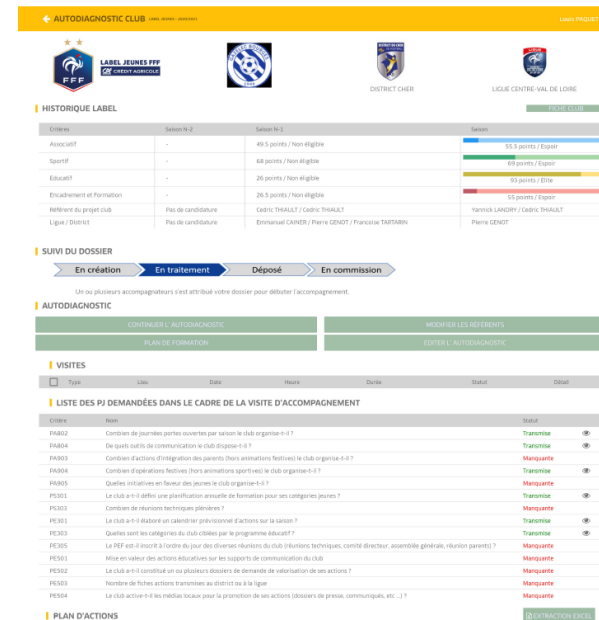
AUTODIAGNOSTIC CLUB LABEL JEUNES - 2020/2021

Louis PAQUET

LABEL JEUNES FFF
CRÉDIT AGRICOLE

FFF

DISTRICT CHER

LIGUE CENTRE-VAL DE LOIRE

HISTORIQUE LABEL

FICHE CLUB

| Critères | Saison N-2 | Saison N-1 | Saison |
|---|---|---|---|
| Associatif | - | 49.5 points / Non éligible | 55.5 points / Espoir |
| Sportif | - | 68 points / Non éligible | 69 points / Espoir |
| Educatif | - | 26 points / Non éligible | 93 points / Elite |
| Encadrement et Formation | - | 26.5 points / Non éligible | 55 points / Espoir |
| Référent du projet club | Pas de candidature | Cedric THIAULT / Cedric THIAULT | Yannick LANDRY / Cedric THIAULT |
| Ligue / District | Pas de candidature | Emmanuel CAINER / Pierre GENOT / Francoise TARTARIN | Pierre GENOT |

SUIVI DU DOSSIER

En création | En traitement | Déposé | En commission

Un ou plusieurs accompagnateurs s'est attribué votre dossier pour débuter l'accompagnement.

AUTODIAGNOSTIC

CONTINUER L'AUTODIAGNOSTIC
MODIFIER LES REFERENTS
PLAN DE FORMATION
EDITER L'AUTODIAGNOSTIC

VISITES

| Type | Lieu | Date | Heure | Durée | Statut | Détail |
|---|---|---|---|---|---|---|

LISTE DES PJ DEMANDÉES DANS LE CADRE DE LA VISITE D'ACCOMPAGNEMENT

| Critère | Nom | Statut |
|---|---|---|
| PA802 | Combien de journées portes ouvertes par saison le club organise-t-il ? | Transmise |
| PA804 | De quels outils de communication le club dispose-t-il ? | Transmise |
| PA903 | Combien d'actions d'intégration des parents (hors animations festives) le club organise-t-il ? | Manquante |
| PA904 | Combien d'opérations festives (hors animations sportives) le club organise-t-il ? | Transmise |
| PA905 | Quelles initiatives en faveur des jeunes le club organise-t-il ? | Manquante |
| PS301 | Le club a-t-il défini une planification annuelle de formation pour ses catégories jeunes ? | Transmise |
| PS303 | Combien de réunions techniques plénières ? | Manquante |
| PE301 | Le club a-t-il élaboré un calendrier prévisionnel d'actions sur la saison ? | Transmise |
| PE303 | Quelles sont les catégories du club ciblées par le programme éducatif ? | Transmise |
| PE305 | Le PEF est-il inscrit à l'ordre du jour des diverses réunions du club (réunions techniques, comité directeur, assemblée générale, réunion parents) ? | Manquante |
| PE501 | Mise en valeur des actions éducatives sur les supports de communication du club | Manquante |
| PE502 | Le club a-t-il constitué un ou plusieurs dossiers de demande de valorisation de ses actions ? | Manquante |
| PE503 | Nombre de fiches actions transmises au district ou à la ligue | Manquante |
| PE504 | Le club active-t-il les médias locaux pour la promotion de ses actions (dossiers de presse, communiqués, etc ...) ? | Manquante |

PLAN D'ACTIONS

EXTRACTION EXCEL